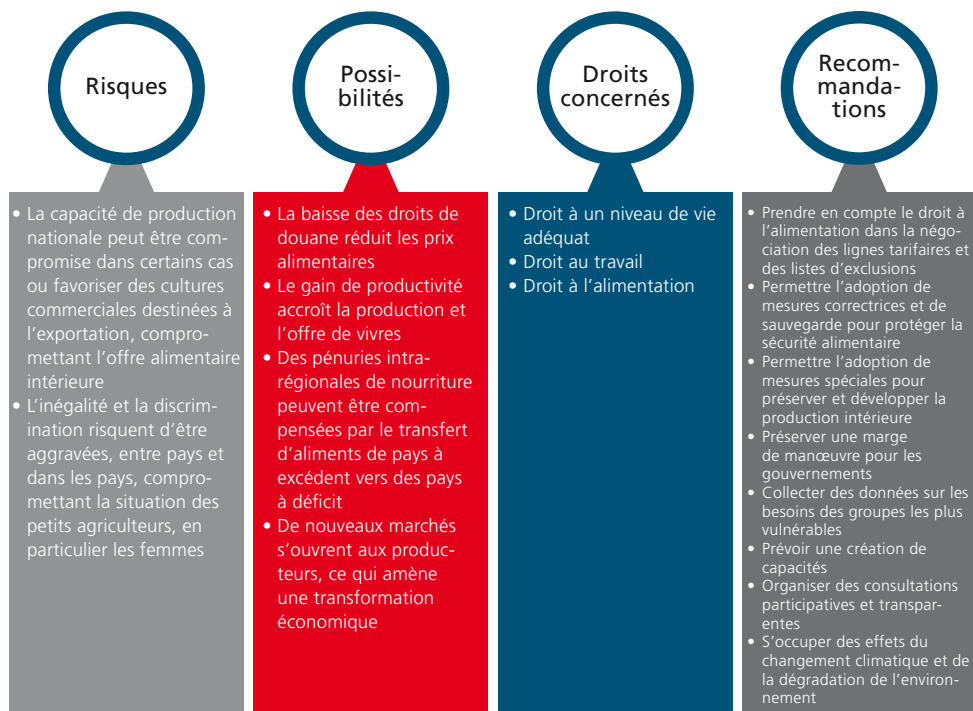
Risques

Possibilités

Droits concernés

Recommandations

• La capacité de production nationale peut être compromise dans certains cas ou favoriser des cultures commerciales destinées à l'exportation, compromettant l'offre alimentaire intérieure
• L'inégalité et la discrimination risquent d'être aggravées, entre pays et dans les pays, compromettant la situation des petits agriculteurs, en particulier les femmes

• La baisse des droits de douane réduit les prix alimentaires
• Le gain de productivité accroît la production et l'offre de vivres
• Des pénuries intrarégionales de nourriture peuvent être compensées par le transfert d'aliments de pays à excédent vers des pays à déficit
• De nouveaux marchés s'ouvrent aux producteurs, ce qui amène une transformation économique

• Droit à un niveau de vie adéquat
• Droit au travail
• Droit à l'alimentation

• Prendre en compte le droit à l'alimentation dans la négociation des lignes tarifaires et des listes d'exclusions
• Permettre l'adoption de mesures correctrices et de sauvegarde pour protéger la sécurité alimentaire
• Permettre l'adoption de mesures spéciales pour préserver et développer la production intérieure
• Préserver une marge de manœuvre pour les gouvernements
• Collecter des données sur les besoins des groupes les plus vulnérables
• Prévoir une création de capacités
• Organiser des consultations participatives et transparentes
• S'occuper des effets du changement climatique et de la dégradation de l'environnement